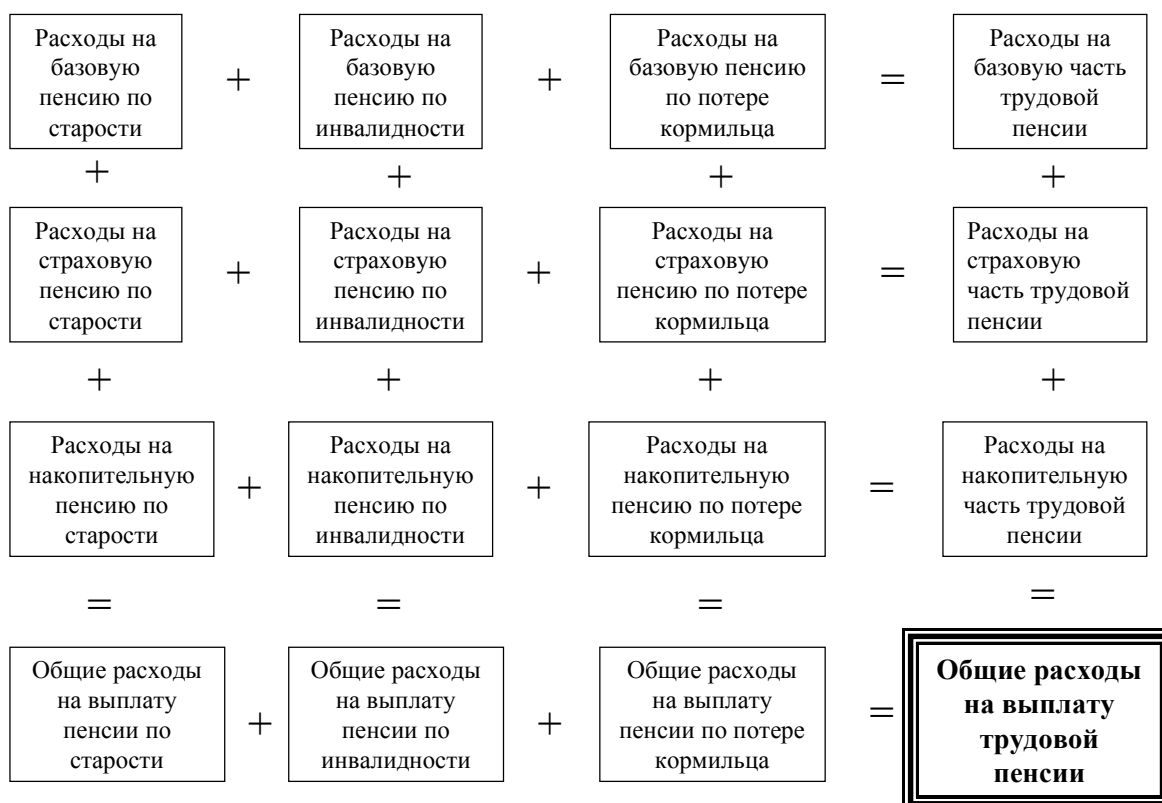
Расходы на базовую пенсию по старости + Расходы на базовую пенсию по инвалидности + Расходы на базовую пенсию по потере кормильца = Расходы на базовую часть трудовой пенсии

+ + + +

Расходы на страховую пенсию по старости + Расходы на страховую пенсию по инвалидности + Расходы на страховую пенсию по потере кормильца = Расходы на страховую часть трудовой пенсии

+ + + +

Расходы на накопительную пенсию по старости + Расходы на накопительную пенсию по инвалидности + Расходы на накопительную пенсию по потере кормильца = Расходы на накопительную часть трудовой пенсии

= = = =

Общие расходы на выплату пенсии по старости + Общие расходы на выплату пенсии по инвалидности + Общие расходы на выплату пенсии по потере кормильца = **Общие расходы на выплату трудовой пенсии**